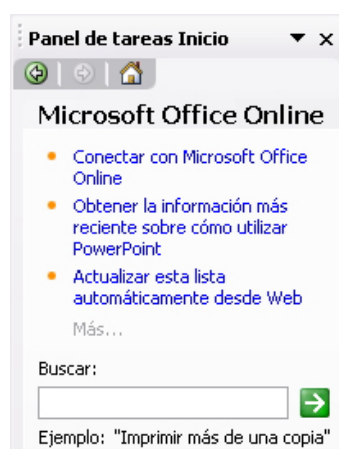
Panel de tareas Inicio

Microsoft Office Online

- Conectar con Microsoft Office Online
- Obtener la información más reciente sobre cómo utilizar PowerPoint
- Actualizar esta lista automáticamente desde Web

Más...

Buscar:

Ejemplo: "Imprimir más de una copia"